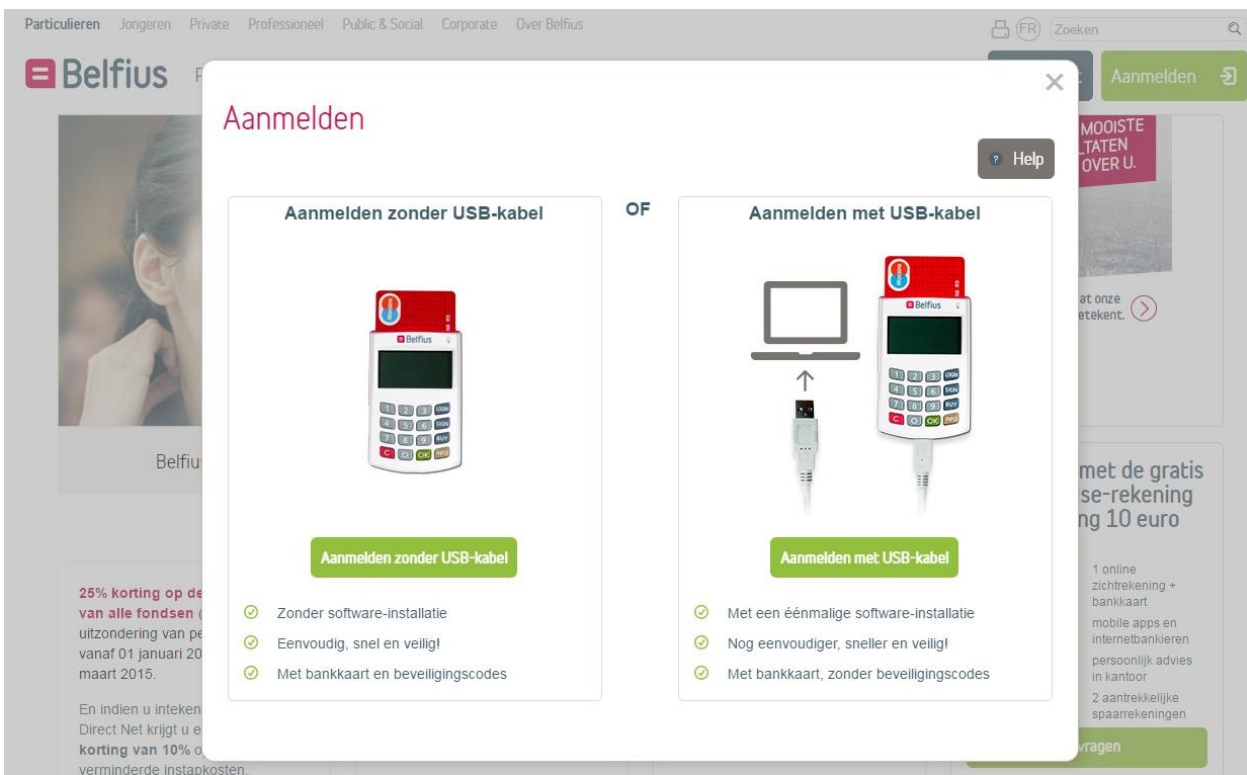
Particulieren Jongeren Private Professioneel Public & Social Corporate Over Belfius

FR Zoeken

Belfius

Aanmelden

×

Aanmelden

? Help

Aanmelden zonder USB-kabel

OF

Aanmelden met USB-kabel

Belfius

1 2 3 LOGIN
4 5 6 SIGN
7 8 9 BUY
C 0 OK INFO

Belfius

1 2 3 LOGIN
4 5 6 SIGN
7 8 9 BUY
C 0 OK INFO

Aanmelden zonder USB-kabel

Aanmelden met USB-kabel

Zonder software-installatie

Eenvoudig, snel en veilig!

Met bankkaart en beveiligingscodes

Met een éénmalige software-installatie

Nog eenvoudiger, sneller en veilig!

Met bankkaart, zonder beveiligingscodes

MOOISTE
TATEN
OVER U.

at onze
etekent.

Belfiu

met de gratis
se-rekening
ng 10 euro

25% korting op de
van alle fondsen (
uitzondering van pe
vanaf 01 januari 20
maart 2015.

En indien u inteken
Direct Net krijgt u e
korting van 10% o
verminderde instapkosten.

1 online zichtrekening + bankkaart

mobile apps en internetbankieren

persoonlijk advies in kantoor

2 aantrekkelijke spaarrekeningen

vragen